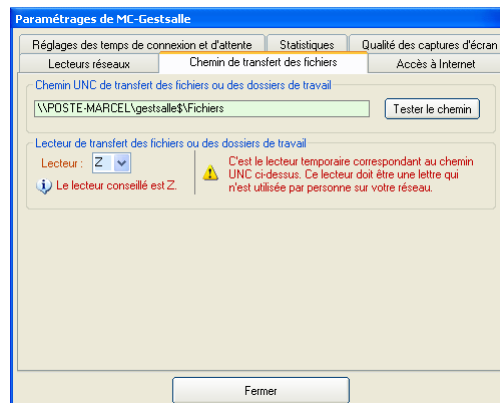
Paramétrages de MC-Gestsalle

Réglages des temps de connexion et d'attente | Statistiques | Qualité des captures d'écran
Lecteurs réseaux | Chemin de transfert des fichiers | Accès à Internet

Chemin UNC de transfert des fichiers ou des dossiers de travail
\\POSTE-MARCEL\gestsalle$\Fichiers
Tester le chemin

Lecteur de transfert des fichiers ou des dossiers de travail
Lecteur : Z
Le lecteur conseillé est Z.
C'est le lecteur temporaire correspondant au chemin UNC ci-dessus. Ce lecteur doit être une lettre qui n'est utilisée par personne sur votre réseau.

Fermer